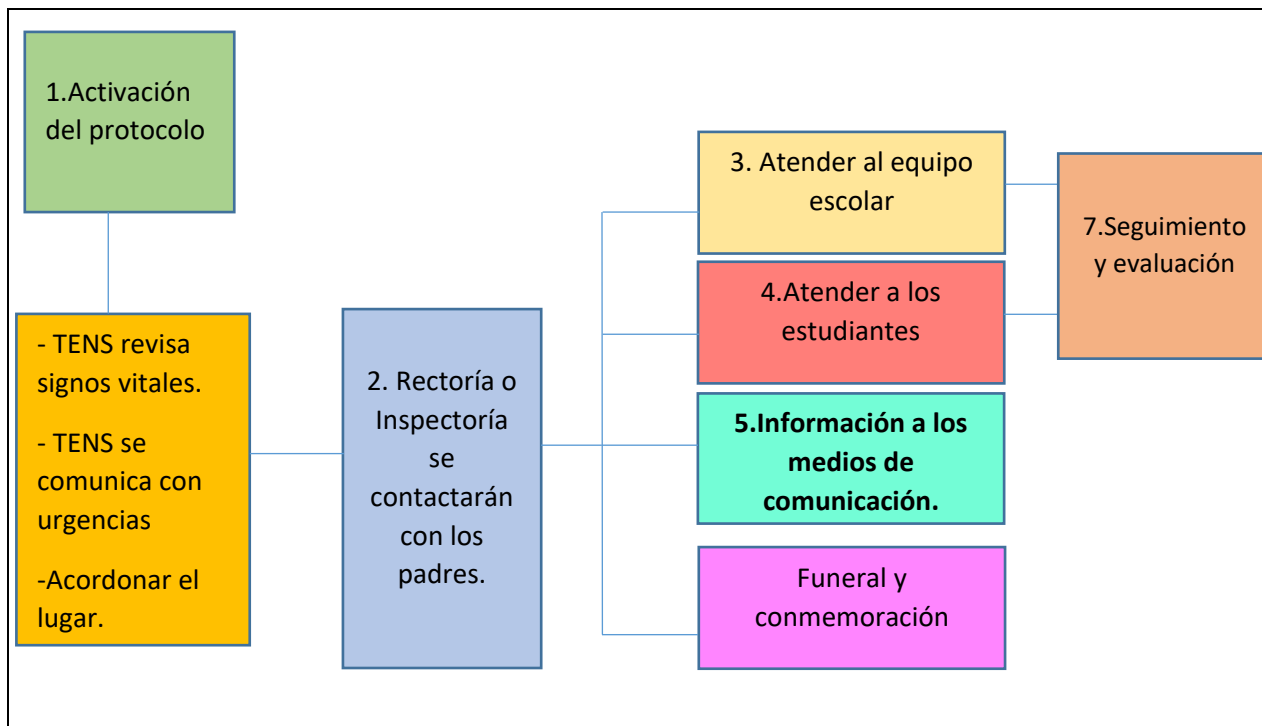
1.Activación del protocolo

- TENS revisa signos vitales.

- TENS se comunica con urgencias

-Acordonar el lugar.

2. Rectoría o Inspectoría se contactarán con los padres.

3. Atender al equipo escolar

4.Atender a los estudiantes

**5.Información a los medios de comunicación.**

Funeral y conmemoración

7.Seguimiento y evaluación